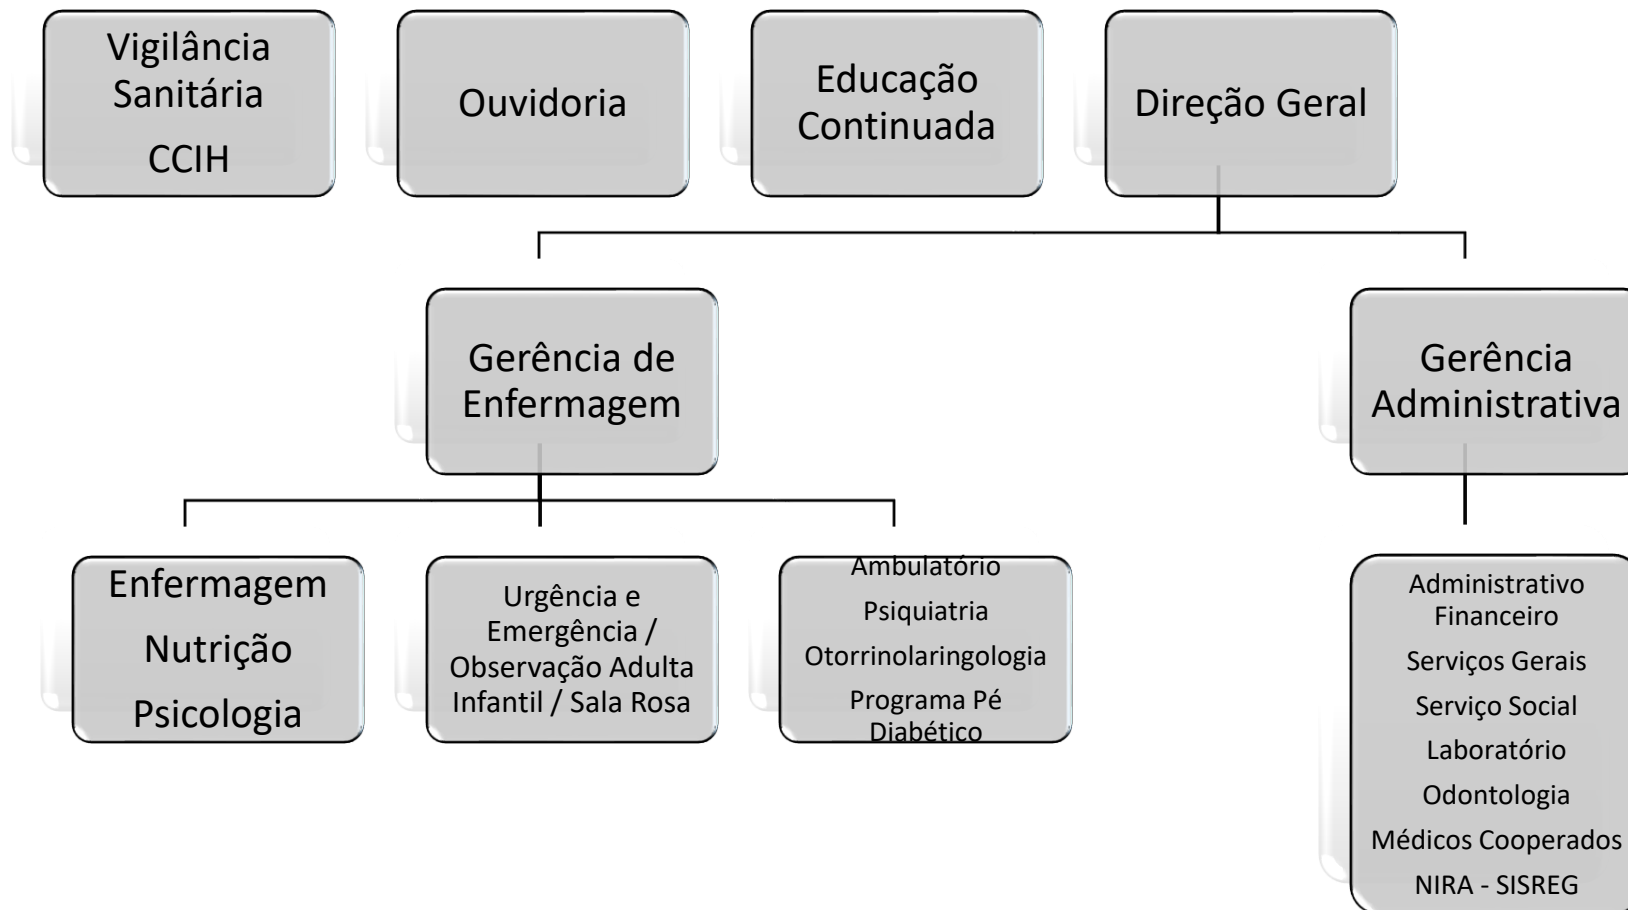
Vigilância Sanitária

CCIH

Ouvidoria

Educação Continuada

Direção Geral

Gerência de Enfermagem

Gerência Administrativa

Enfermagem

Nutrição

Psicologia

Urgência e Emergência / Observação Adulta Infantil / Sala Rosa

Ambulatório

Psiquiatria

Otorrinolaringologia

Programa Pé Diabético

Administrativo Financeiro

Serviços Gerais

Serviço Social

Laboratório

Odontologia

Médicos Cooperados

NIRA - SISREG